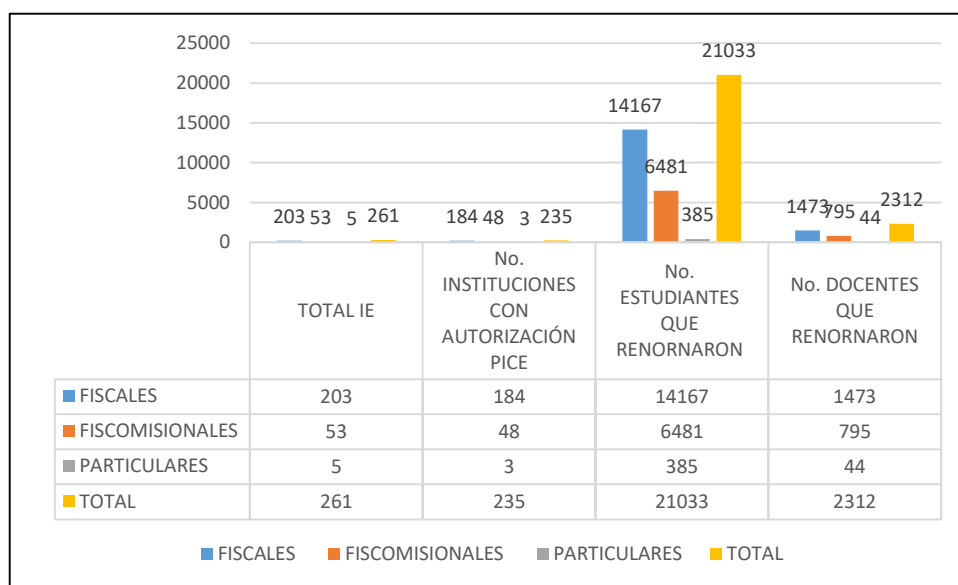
25000
20000
15000
10000
5000
0

203 53 5 261
184 48 3 235
14167 6481 385 21033
1473 795 44 2312

| | TOTAL IE | No. INSTITUCIONES CON AUTORIZACIÓN PICE | No. ESTUDIANTES QUE RENORNARON | No. DOCENTES QUE RENORNARON |
|---|---|---|---|---|
| FISCALES | 203 | 184 | 14167 | 1473 |
| FISCOMISIONALES | 53 | 48 | 6481 | 795 |
| PARTICULARES | 5 | 3 | 385 | 44 |
| TOTAL | 261 | 235 | 21033 | 2312 |

FISCALES FISCOMISIONALES PARTICULARES TOTAL